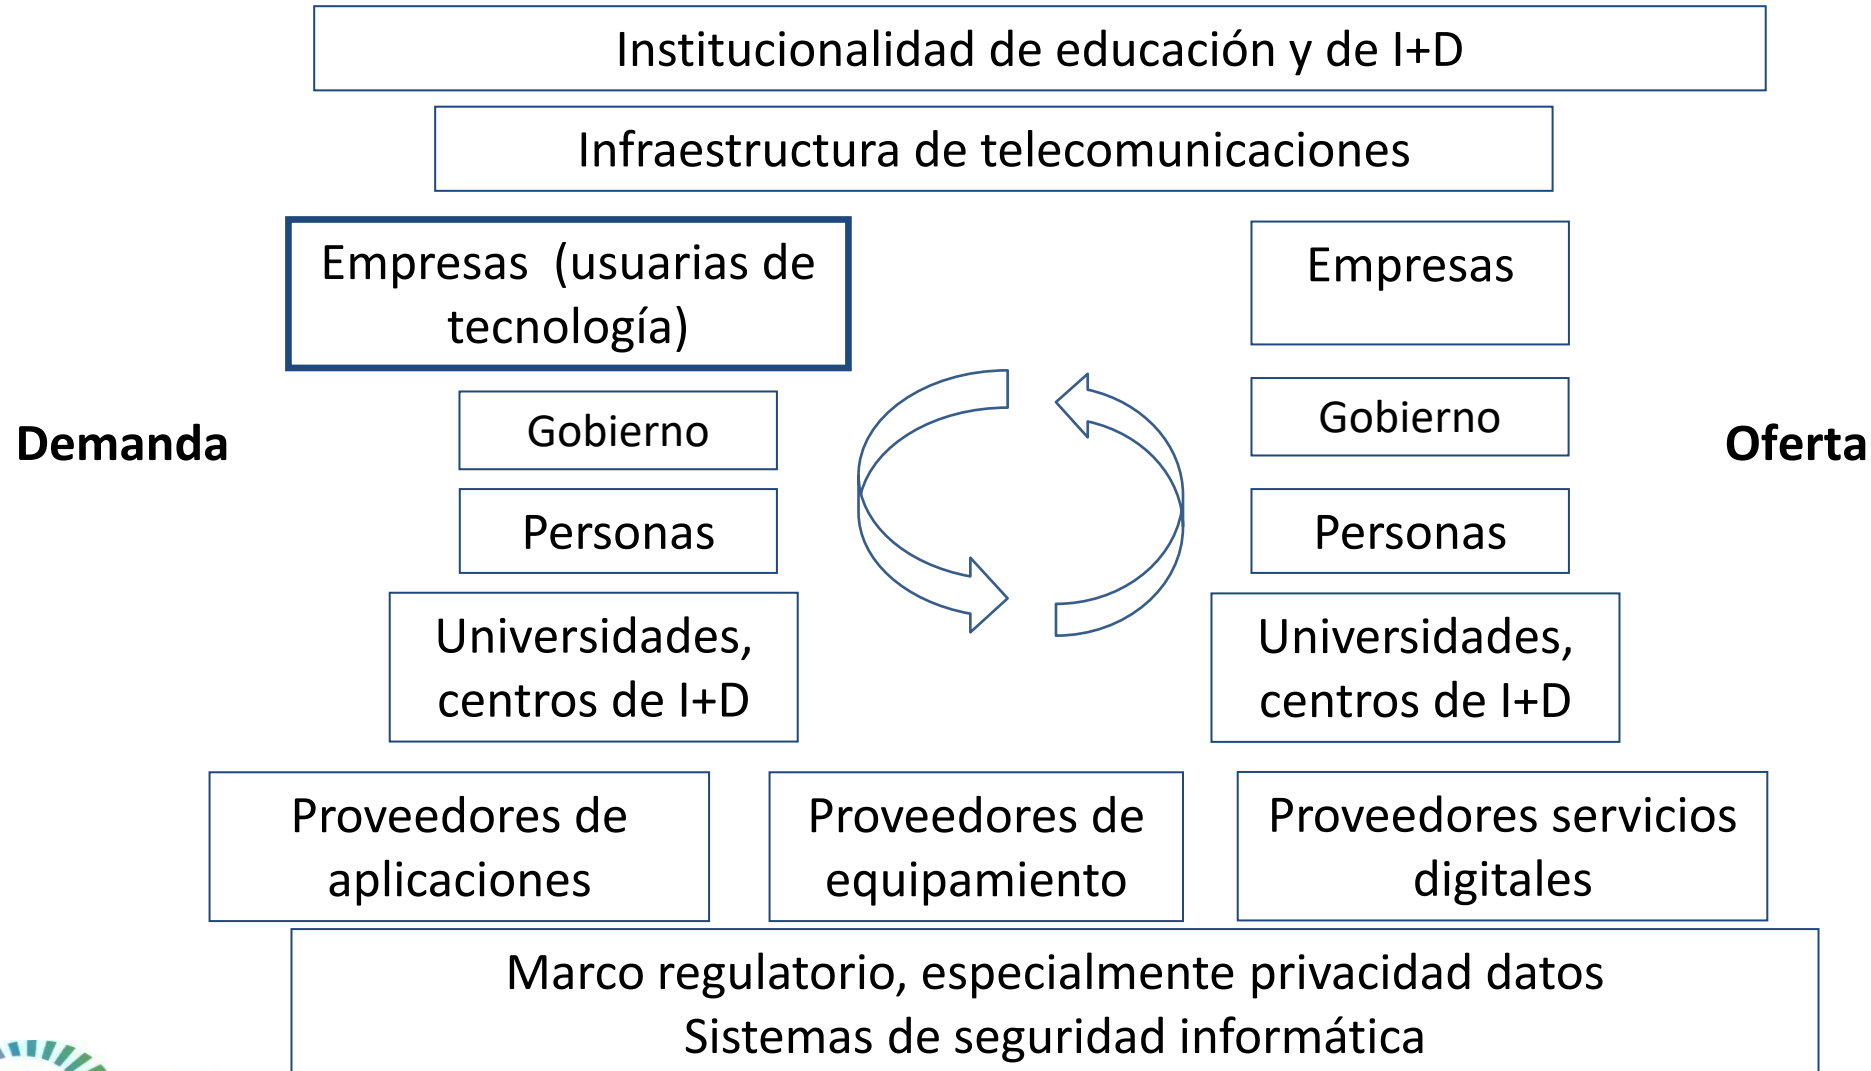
Institucionalidad de educación y de I+D

Infraestructura de telecomunicaciones

Empresas (usuarias de tecnología)

Empresas

Demanda

Gobierno

Gobierno

Oferta

Personas

Personas

Universidades, centros de I+D

Universidades, centros de I+D

Proveedores de aplicaciones

Proveedores de equipamiento

Proveedores servicios digitales

Marco regulatorio, especialmente privacidad datos
Sistemas de seguridad informática